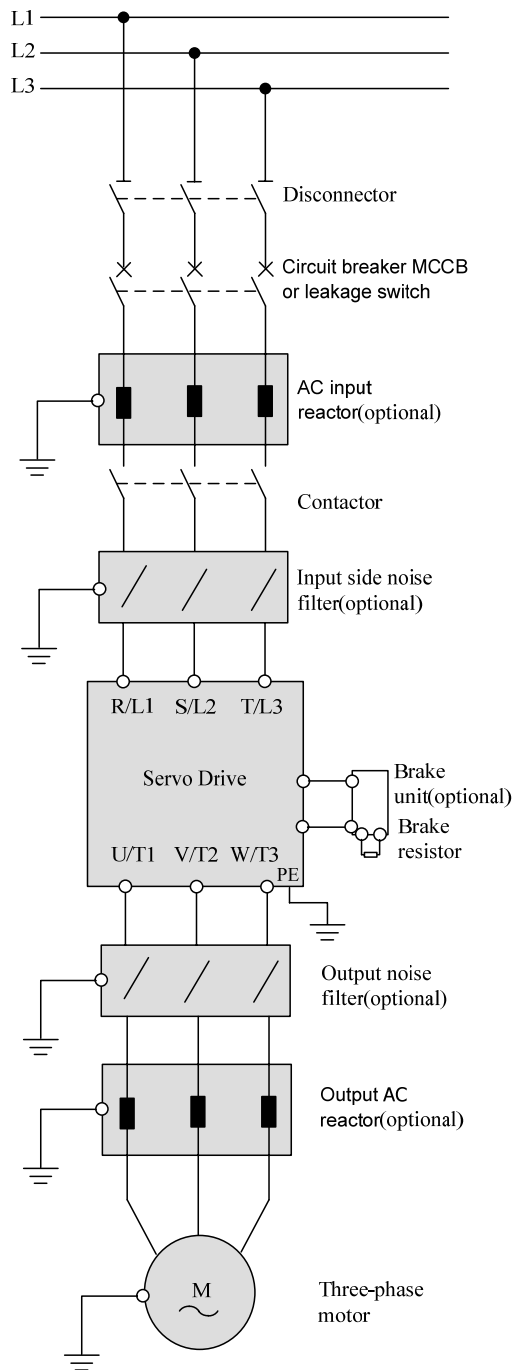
L1
L2
L3

Disconnector

Circuit breaker MCCB or leakage switch

AC input reactor(optional)

Contactor

Input side noise filter(optional)

R/L1 S/L2 T/L3

Servo Drive

Brake unit(optional)

Brake resistor

U/T1 V/T2 W/T3 PE

Output noise filter(optional)

Output AC reactor(optional)

M

Three-phase motor